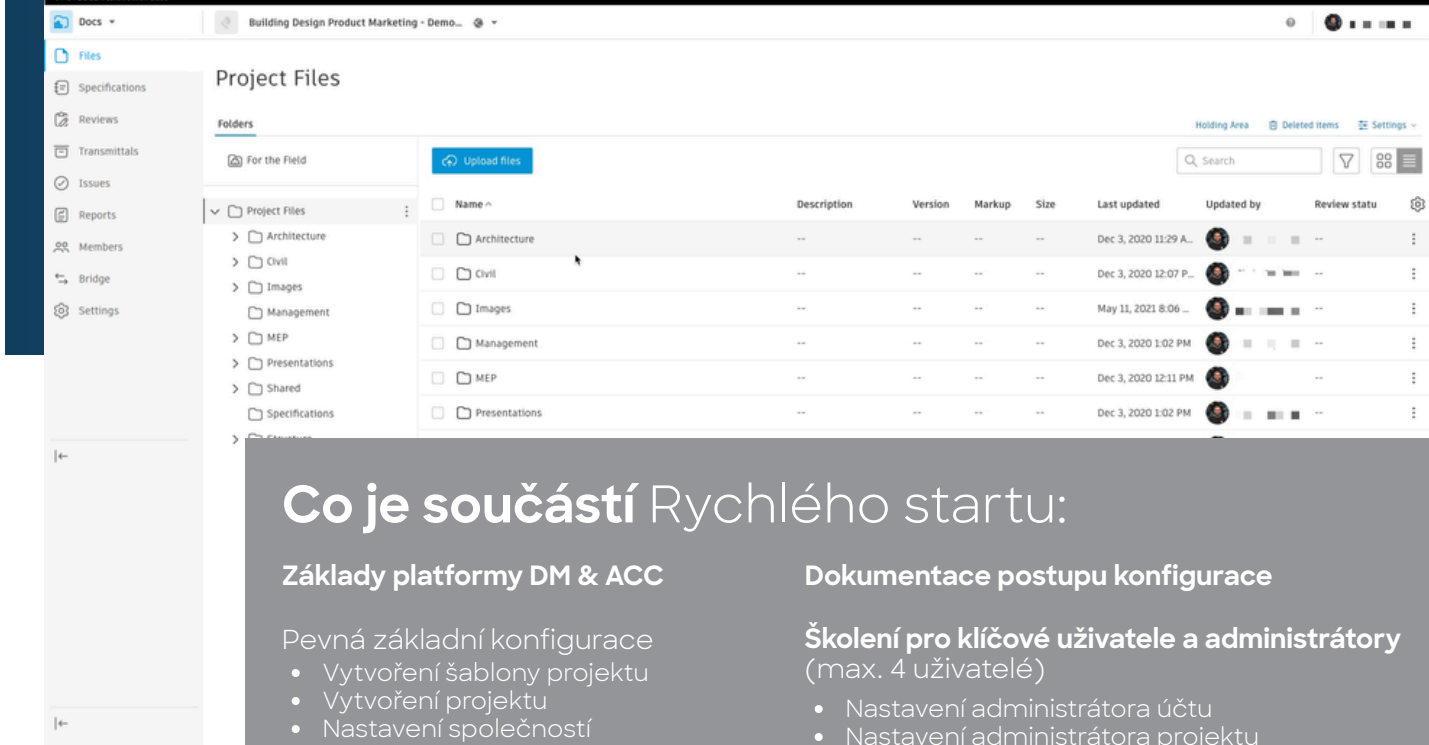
Docs

Building Design Product Marketing - Demo...

Files
Specifications
Reviews
Transmittals
Issues
Reports
Members
Bridge
Settings

Project Files

Folders

Holding Area
Deleted items
Settings

For the Field

Upload files

Search

Project Files
Architecture
Civil
Images
Management
MEP
Presentations
Shared
Specifications

| Name | Description | Version | Markup | Size | Last updated | Updated by | Review statu |
|---|---|---|---|---|---|---|---|
| Architecture | -- | -- | -- | -- | Dec 3, 2020 11:29 A... | | -- |
| Civil | -- | -- | -- | -- | Dec 3, 2020 12:07 P... | | -- |
| Images | -- | -- | -- | -- | May 11, 2021 8:06 ... | | -- |
| Management | -- | -- | -- | -- | Dec 3, 2020 1:02 PM | | -- |
| MEP | -- | -- | -- | -- | Dec 3, 2020 12:11 PM | | -- |
| Presentations | -- | -- | -- | -- | Dec 3, 2020 1:02 PM | | -- |

Co je součástí Rychlého startu:

Základy platformy DM & ACC

Pevná základní konfigurace
• Vytvoření šablony projektu
• Vytvoření projektu
• Nastavení společností

Dokumentace postupu konfigurace

Školení pro klíčové uživatele a administrátory (max. 4 uživatelé)

• Nastavení administrátora účtu
• Nastavení administrátora projektu